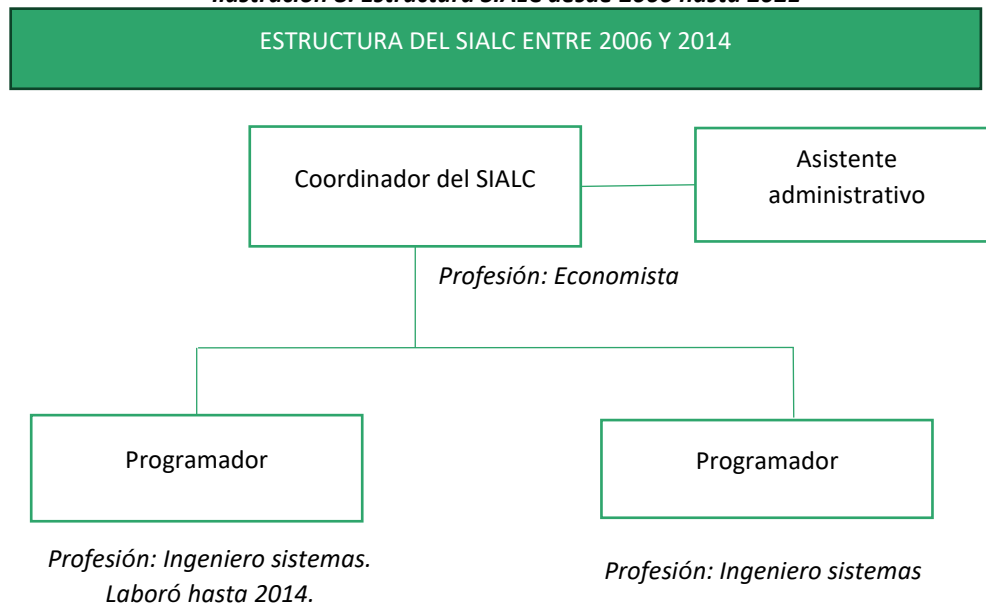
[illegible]

ESTRUCTURA DEL SIALC ENTRE 2006 Y 2014

Coordinador del SIALC

Asistente administrativo

Profesión: Economista

Programador

Programador

Profesión: Ingeniero sistemas. Laboró hasta 2014.

Profesión: Ingeniero sistemas